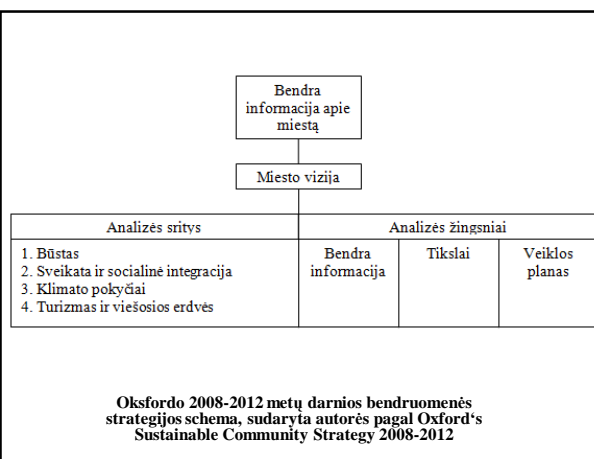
Bendra informacija apie miestą

Miesto vizija

| Analizės sritys | Analizės žingsniai | | |
|---|---|---|---|
| 1. Būstas<br>2. Sveikata ir socialinė integracija<br>3. Klimato pokyčiai<br>4. Turizmas ir viešosios erdvės | Bendra informacija | Tikslai | Veiklos planas |

Oksfordo 2008-2012 metų darnios bendruomenės strategijos schema, sudaryta autorės pagal Oxford‘s Sustainable Community Strategy 2008-2012